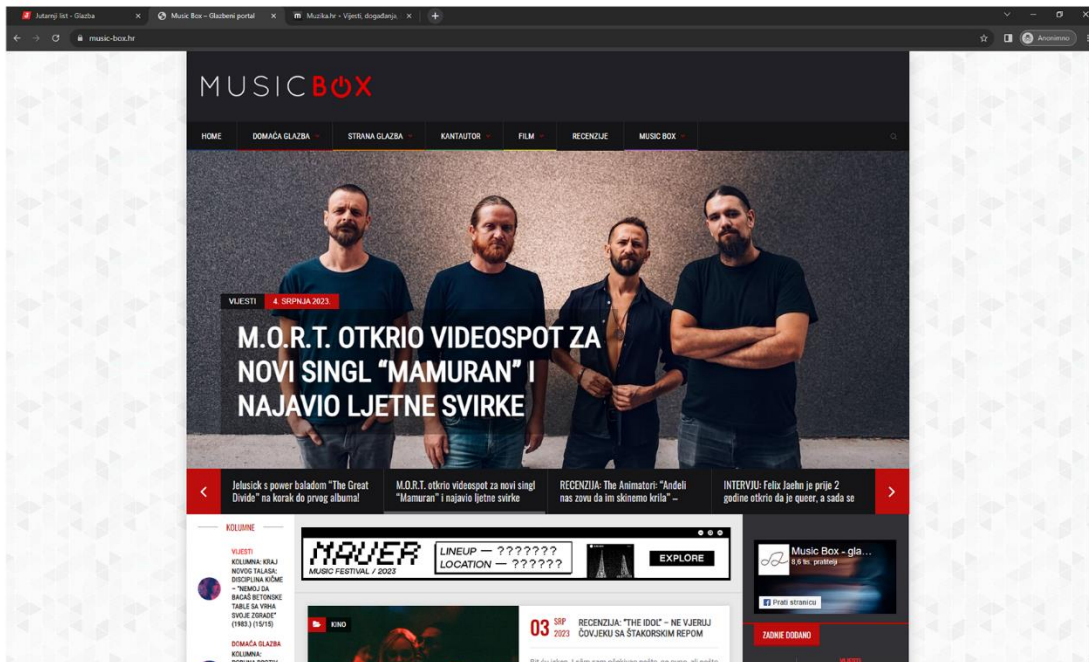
Jutarnji list - Glazba
Music Box – Glazbeni portal
Muzika.hr – Vijesti, događanja,
music-box.hr
Anonimno

MUSICBOX

HOME
DOMAĆA GLAZBA
STRANA GLAZBA
KANTAUTOR
FILM
RECENZIJE
MUSIC BOX

VIJESTI
4. SRPNJA 2023.
M.O.R.T. OTKRIO VIDEOSPOT ZA NOVI SINGL "MAMURAN" I NAJAVIO LJETNE SVIRKE

Jelusick s power baladom "The Great Divide" na korak do prvog albuma!
M.O.R.T. otkrio videospot za novi singl "Mamuran" i najavio ljetne svirke
RECENZIJA: The Animatori: "Anđeli nas zovu da im skinemo krila" –
INTERVJU: Felix Jaehn je prije 2 godine otkrio da je queer, a sada se

KOLUMNE
VIJESTI
KOLUMNA: KRAJ NOVOG TALASA: DISCIPLINA KIČME – "NEMOJ DA BACAŠ BETONSKE TABLE SA VRHA SVOJE ZGRADE" (1983.) (15/15)
DOMAĆA GLAZBA
KOLUMNA:

MAUER
MUSIC FESTIVAL / 2023
LINEUP — ???????
LOCATION — ??????
EXPLORE

KINO
03 SRP 2023
RECENZIJA: "THE IDOL" – NE VJERUJ ČOVJEKU SA ŠTAKORSKIM REPOM

Music Box - gla...
8,6 tis. pratitelja
Prati stranicu
ZADNJE DODANO